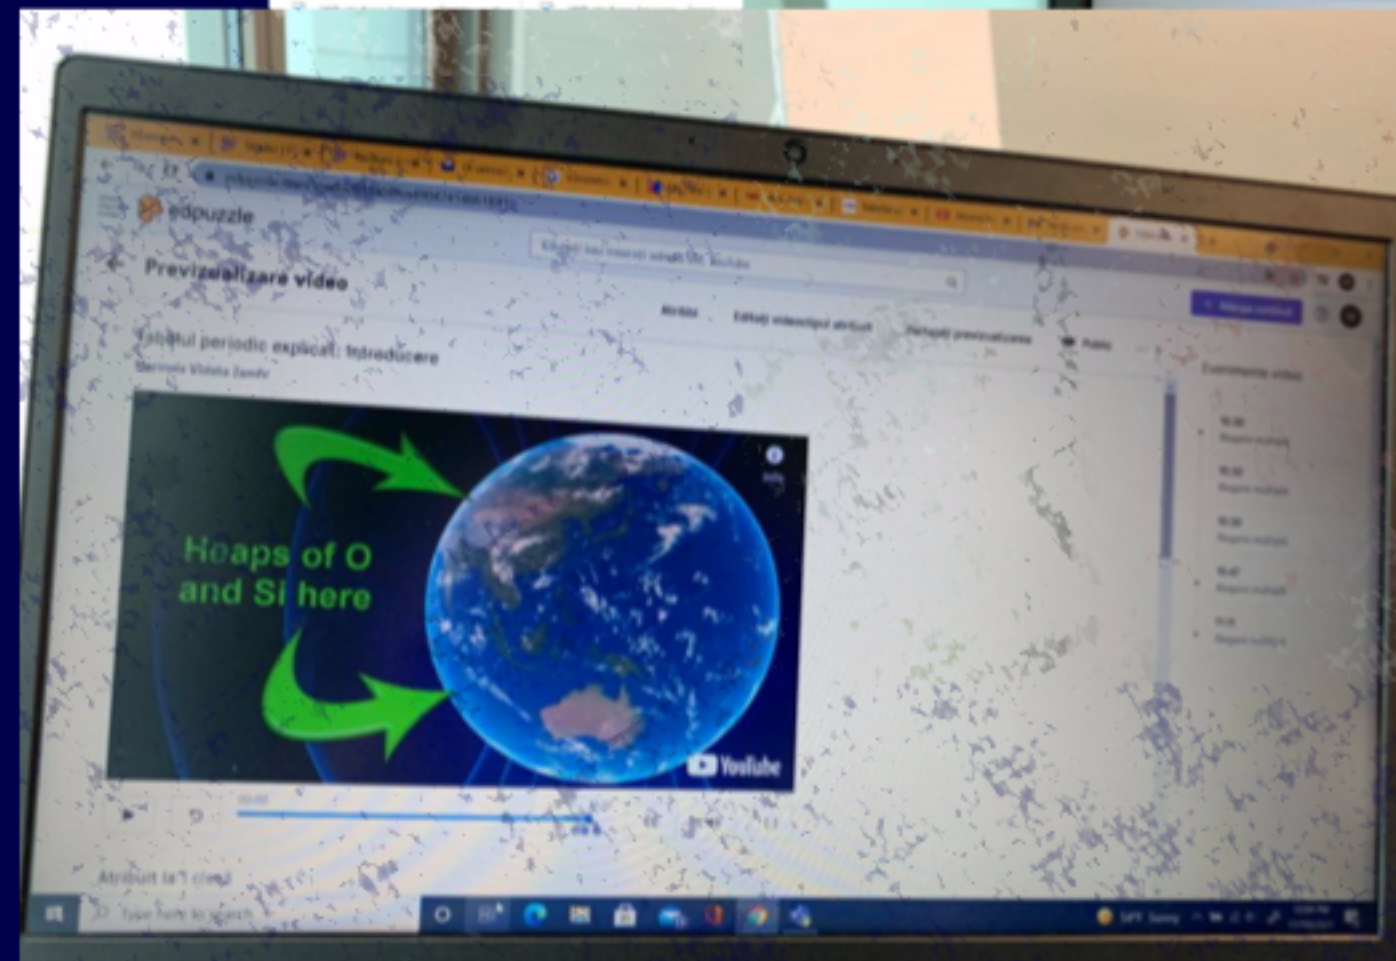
edpuzzle

Previzualizare video

Atribui

Editați videoclipul atribuit

Setupuri previzualizare

Tabelul periodic explicat: Introducere

Heaps of O and Si here

YouTube

Atribuit la 1 clasă

Type here to search